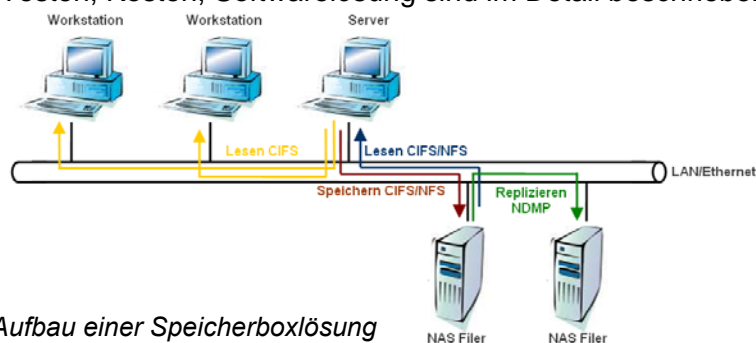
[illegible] Kosten, Softwarelösung sind im Detail beschrieben

Workstation
Workstation
Server

Lesen CIFS
Lesen CIFS/NFS
LAN/Ethernet
Speichern CIFS/NFS
Replizieren NDMP

NAS Filer
NAS Filer

Aufbau einer Speicherboxlösung